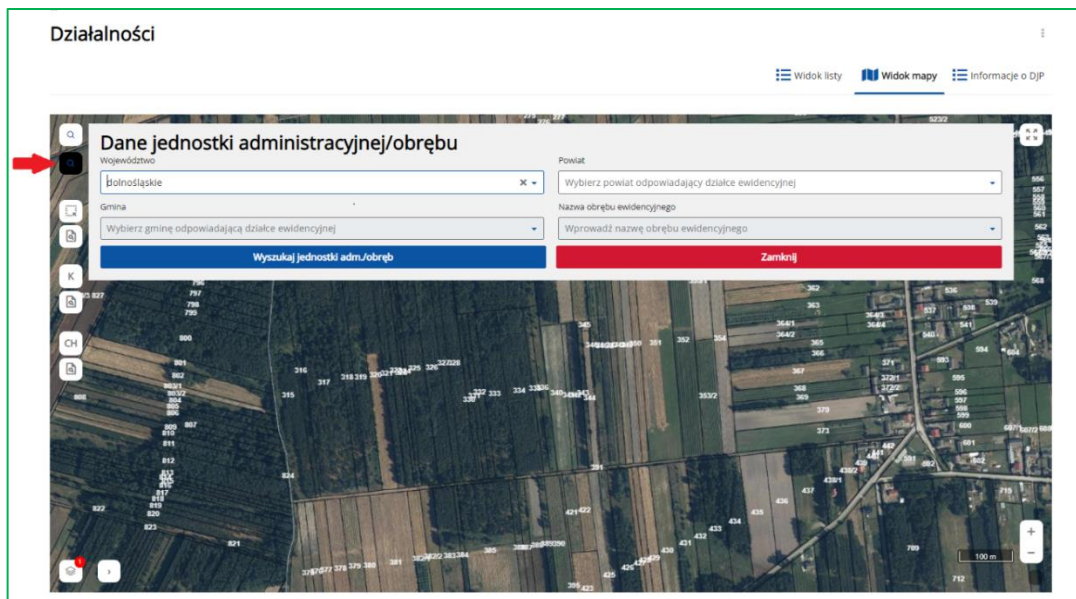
Działalności

Widok listy
Widok mapy
Informacje o DJP

Dane jednostki administracyjnej/obrębu

Województwo
dolnośląskie

Powiat
Wybierz powiat odpowiadający działce ewidencyjnej

Gmina
Wybierz gminę odpowiadającą działce ewidencyjnej

Nazwa obrębu ewidencyjnego
Wprowadź nazwę obrębu ewidencyjnego

Wyszukaj jednostki adm./obręb

Zamknij

K

CH

100 m